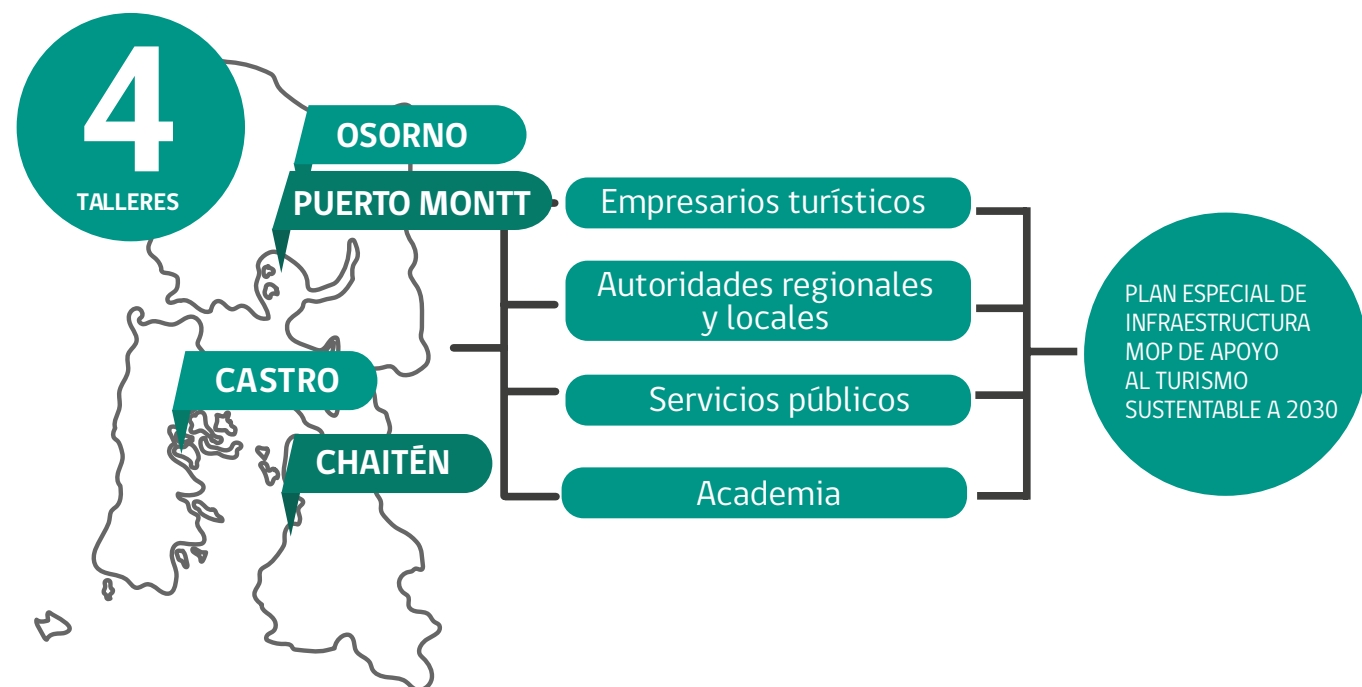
4
TALLERES

OSORNO

PUERTO MONTT

CASTRO

CHAITÉN

Empresarios turísticos

Autoridades regionales y locales

Servicios públicos

Academia

PLAN ESPECIAL DE INFRAESTRUCTURA MOP DE APOYO AL TURISMO SUSTENTABLE A 2030